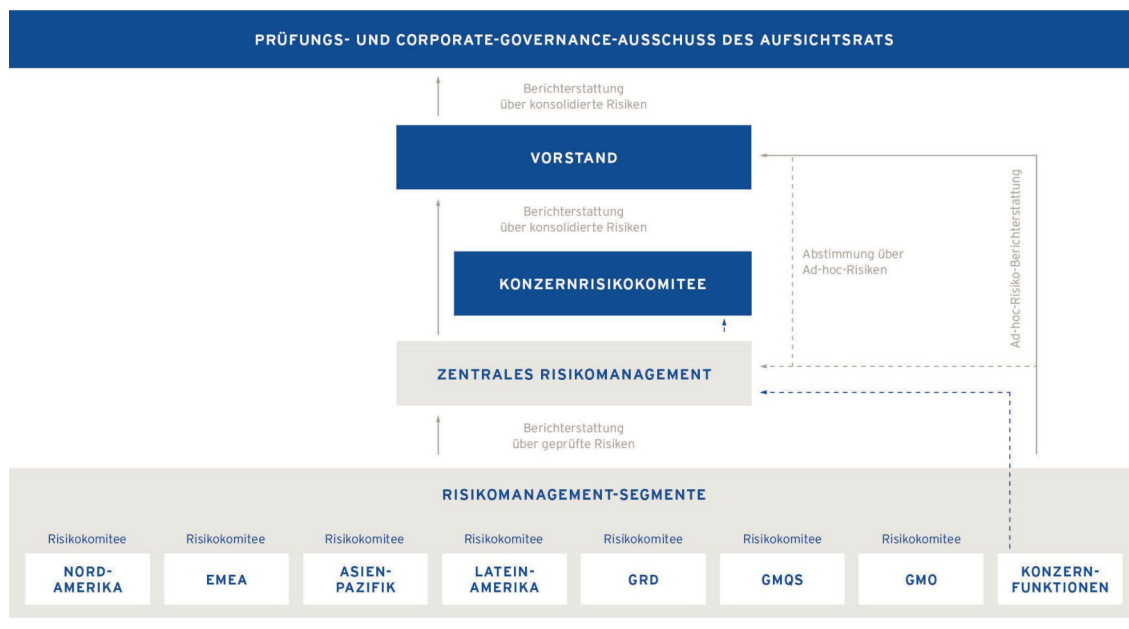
PRÜFUNGS- UND CORPORATE-GOVERNANCE-AUSSCHUSS DES AUFSICHTSRATS

Berichterstattung über konsolidierte Risiken

VORSTAND

Ad-hoc-Risiko-Berichterstattung

Berichterstattung über konsolidierte Risiken

Abstimmung über Ad-hoc-Risiken

KONZERNRISIKOKOMITEE

ZENTRALES RISIKOMANAGEMENT

Berichterstattung über geprüfte Risiken

RISIKOMANAGEMENT-SEGMENTE

Risikokomitee
NORD-AMERIKA

Risikokomitee
EMEA

Risikokomitee
ASIEN-PAZIFIK

Risikokomitee
LATEIN-AMERIKA

Risikokomitee
GRD

Risikokomitee
GMQS

Risikokomitee
GMO

KONZERN-FUNKTIONEN